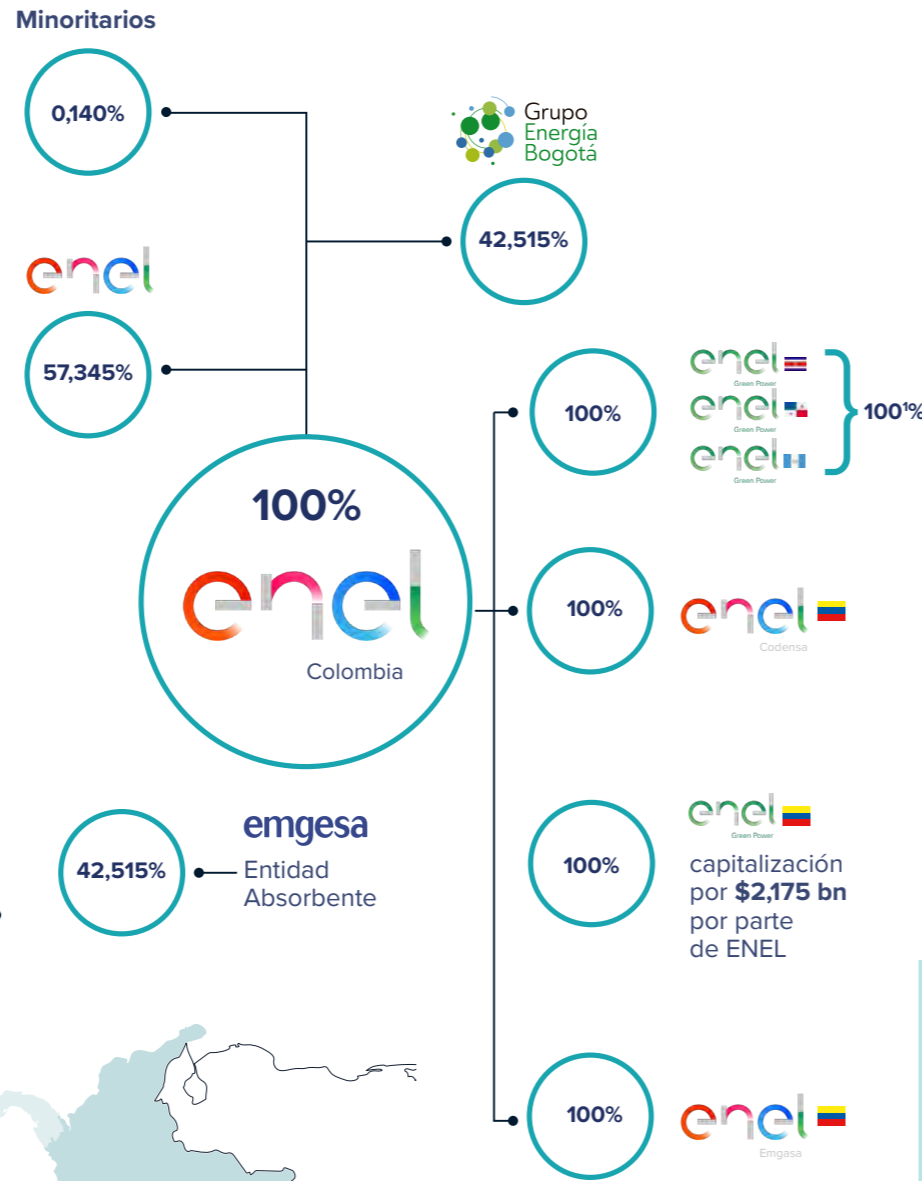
Minoritarios

0,140%

Grupo Energía Bogotá

42,515%

enel

57,345%

100%

enel Green Power

enel Green Power

enel Green Power

$100^{1}\%$

100%

enel

Colombia

100%

enel Codensa

emgesa

42,515%

Entidad Absorbente

enel Green Power

100%

capitalización por **$2,175 bn** por parte de ENEL

100%

enel Emgasa